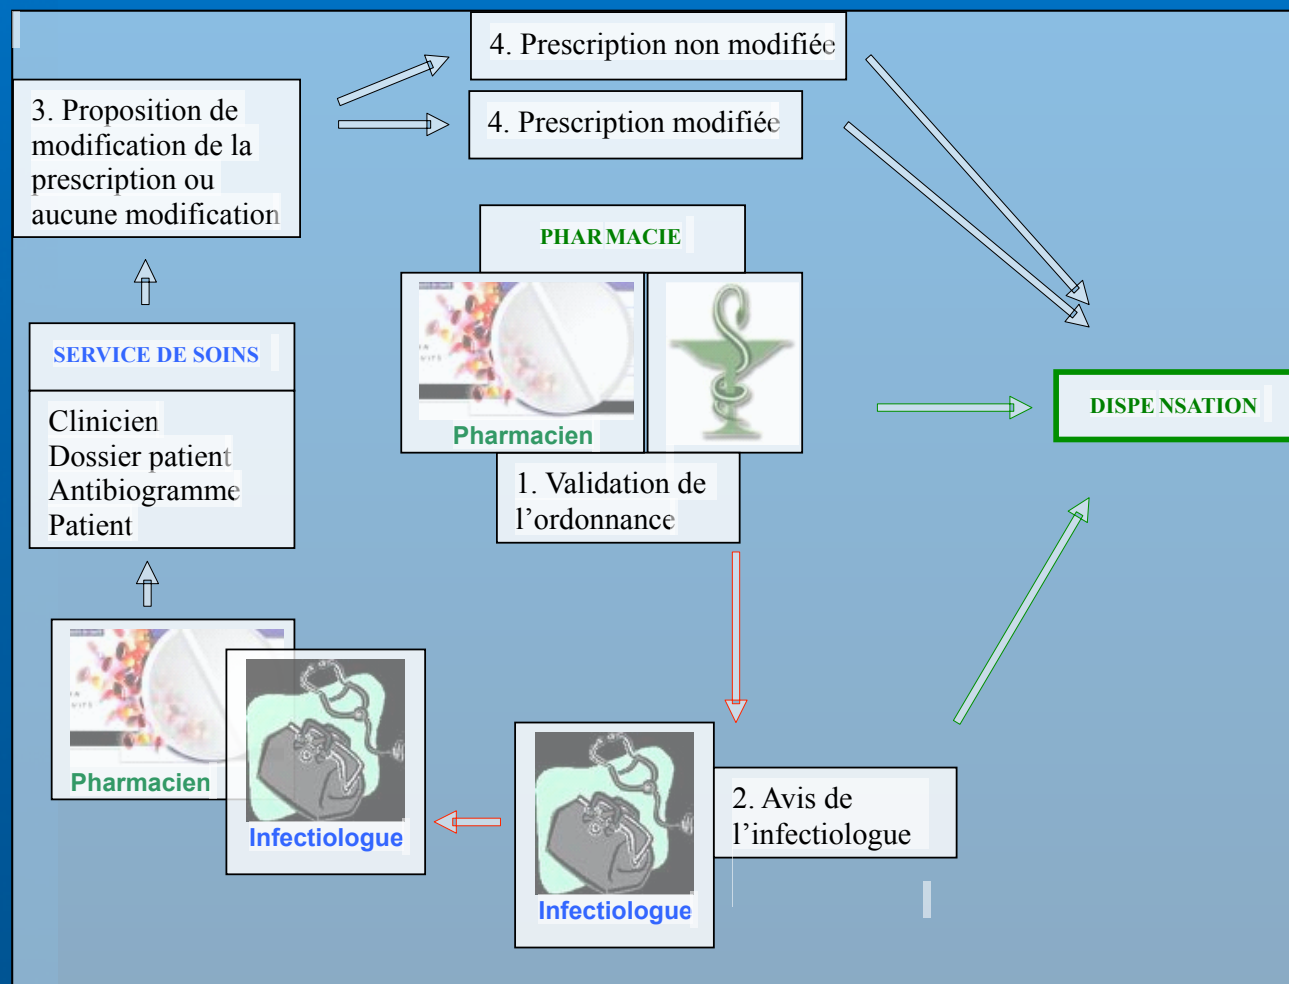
4. Prescription non modifiée

4. Prescription modifiée

3. Proposition de modification de la prescription ou aucune modification

PHARMACIE

Pharmacien

SERVICE DE SOINS

Clinicien
Dossier patient
Antibiogramme
Patient

DISPENSATION

1. Validation de l'ordonnance

Pharmacien

Infectiologue

Infectiologue

2. Avis de l'infectiologue